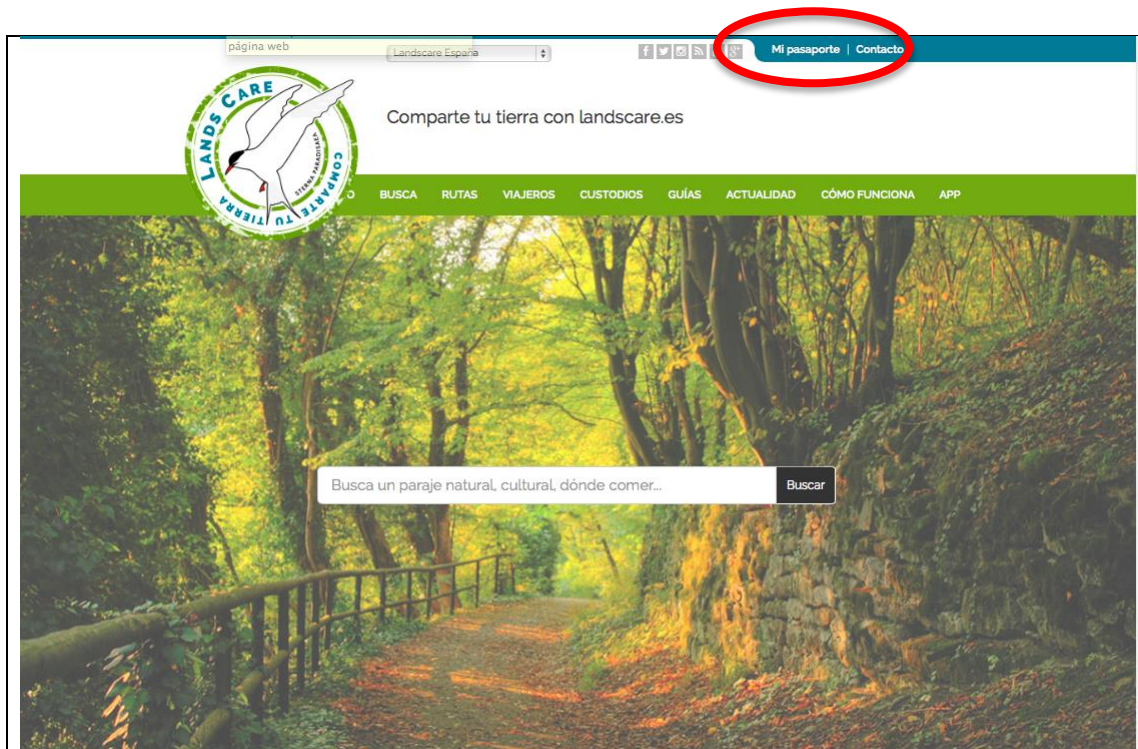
página web

Landscare España

Mi pasaporte | Contacto

LANDSCARE
STERNA PARADISAEA
COMPARTE TU TIERRA

Comparte tu tierra con landscare.es

O BUSCA RUTAS VIAJEROS CUSTODIOS GUÍAS ACTUALIDAD CÓMO FUNCIONA APP

Busca un paraje natural, cultural, dónde comer...

Buscar